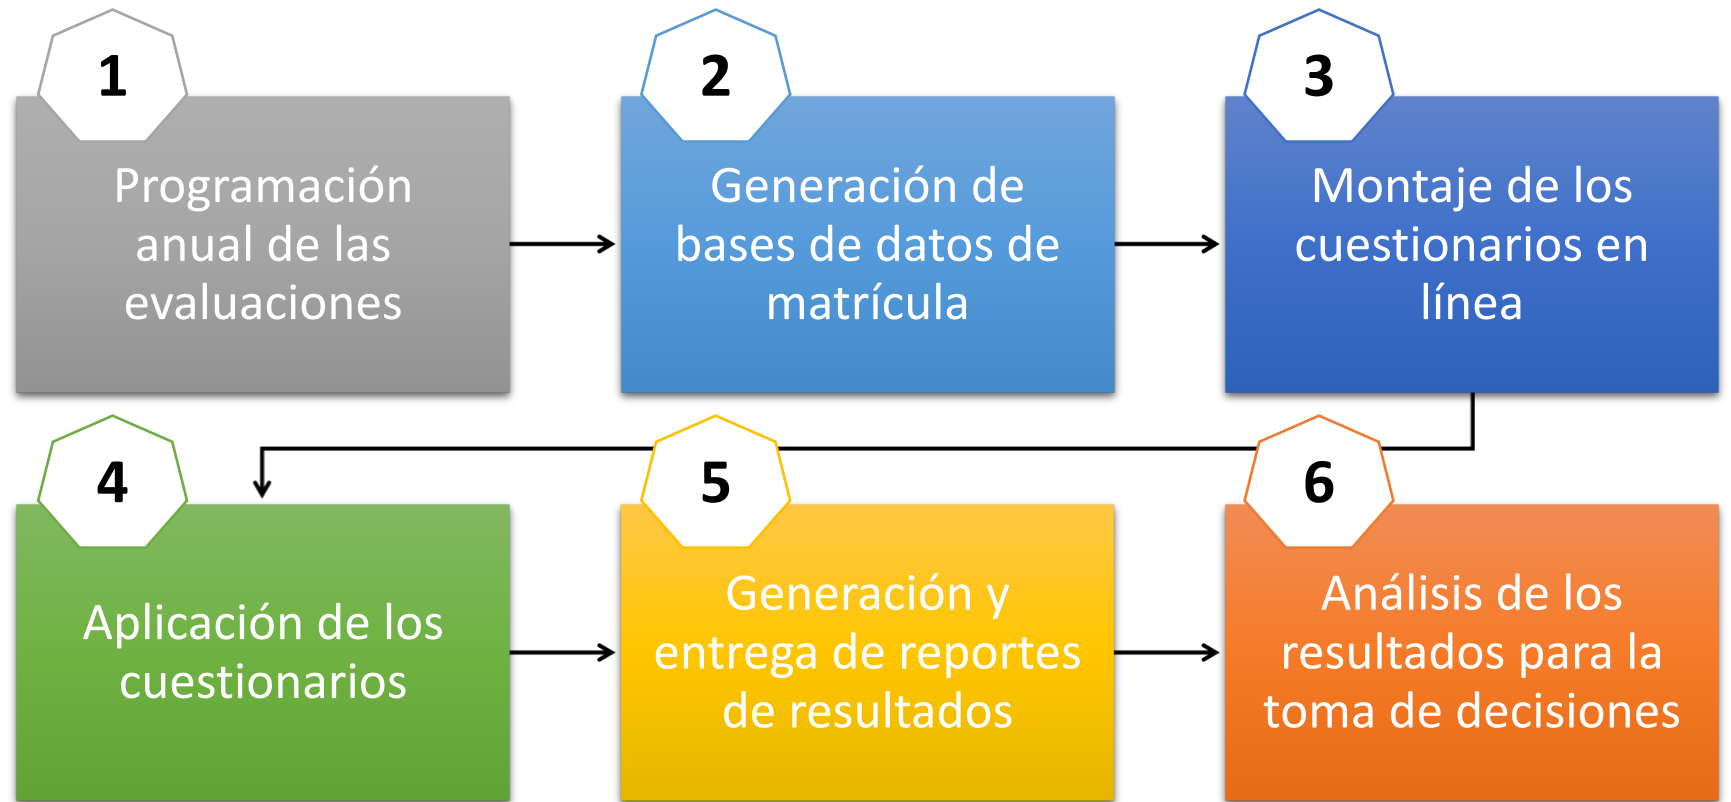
1
Programación anual de las evaluaciones

2
Generación de bases de datos de matrícula

3
Montaje de los cuestionarios en línea

4
Aplicación de los cuestionarios

5
Generación y entrega de reportes de resultados

6
Análisis de los resultados para la toma de decisiones